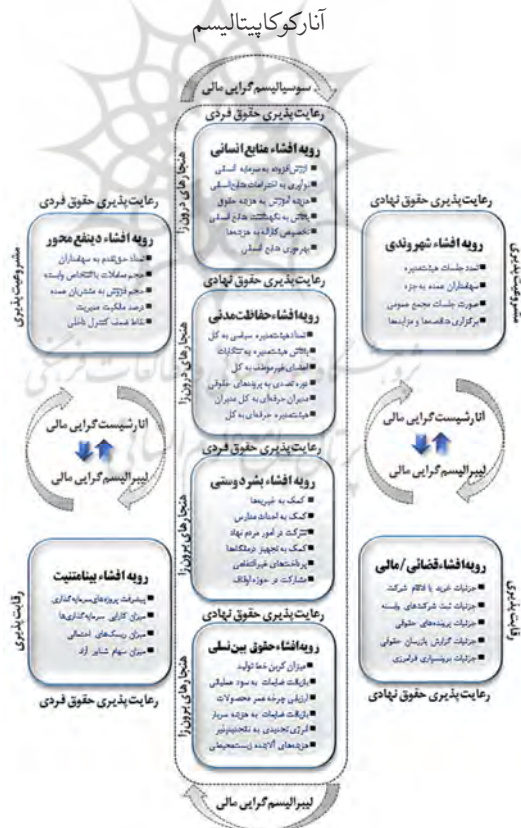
آنارکوکاپیتالیسم

سوسیالیسم گرایی مالی

رعایت پذیری حقوق فردی

هنجارهای درونزا

رویه افشاء منابع انسانی
ارزش افزوده به سرمایه انسانی
برآوری به احترامات های انسانی
هزینه آموزش به هزینه حقوق
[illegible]
تخصیص کارآیه به هزینه ها
بهره وری منابع انسانی

رعایت پذیری حقوق نهادی

رویه افشاء حفاظت مدنی
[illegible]
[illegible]
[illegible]
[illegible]
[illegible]
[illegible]

رعایت پذیری حقوق فردی

هنجارهای برونزا

رویه افشاء بشردوستی
کمک به خیریه ها
کمک به امداد مدارس
شرکت در امور مردم نهاد
کمک به تجهیز درمانگاهها
پرداختهای غیرانتفاعی
مشارکت در حوزه اوقاف

رعایت پذیری حقوق نهادی

هنجارهای برونزا

رویه افشاء حقوق بین نسلی
میزان گرین خط تولید
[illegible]
ارزش چرخه عمر محصولات
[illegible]
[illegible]
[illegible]

لیبرالیسم گرایی مالی

رعایت پذیری حقوق فردی

مشروعیت پذیری

رویه افشاء ذینفع محور
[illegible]
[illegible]
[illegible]
درصد مالکیت مدیریت
نقاط ضعف کنترل داخلی

آنارشیسمت گرایی مالی

لیبرالیسم گرایی مالی

رویه افشاء بینامتنیت
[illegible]
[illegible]
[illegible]
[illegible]

رقابت پذیری

رعایت پذیری حقوق فردی

رعایت پذیری حقوق نهادی

مشروعیت پذیری

رویه افشاء شهروندی
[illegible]
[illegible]
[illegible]
برگزاری مناقصه ها و مزایده ها

آنارشیسمت گرایی مالی

لیبرالیسم گرایی مالی

رویه افشاء قضائی/مالی
جزئیات خرید یا ادغام شرکت
جزئیات ثبت شرکتهای وابسته
جزئیات پرونده های حقوقی
جزئیات گزارش بازرسان حقوقی
جزئیات ورشکستگی قراردادی

رقابت پذیری

رعایت پذیری حقوق نهادی